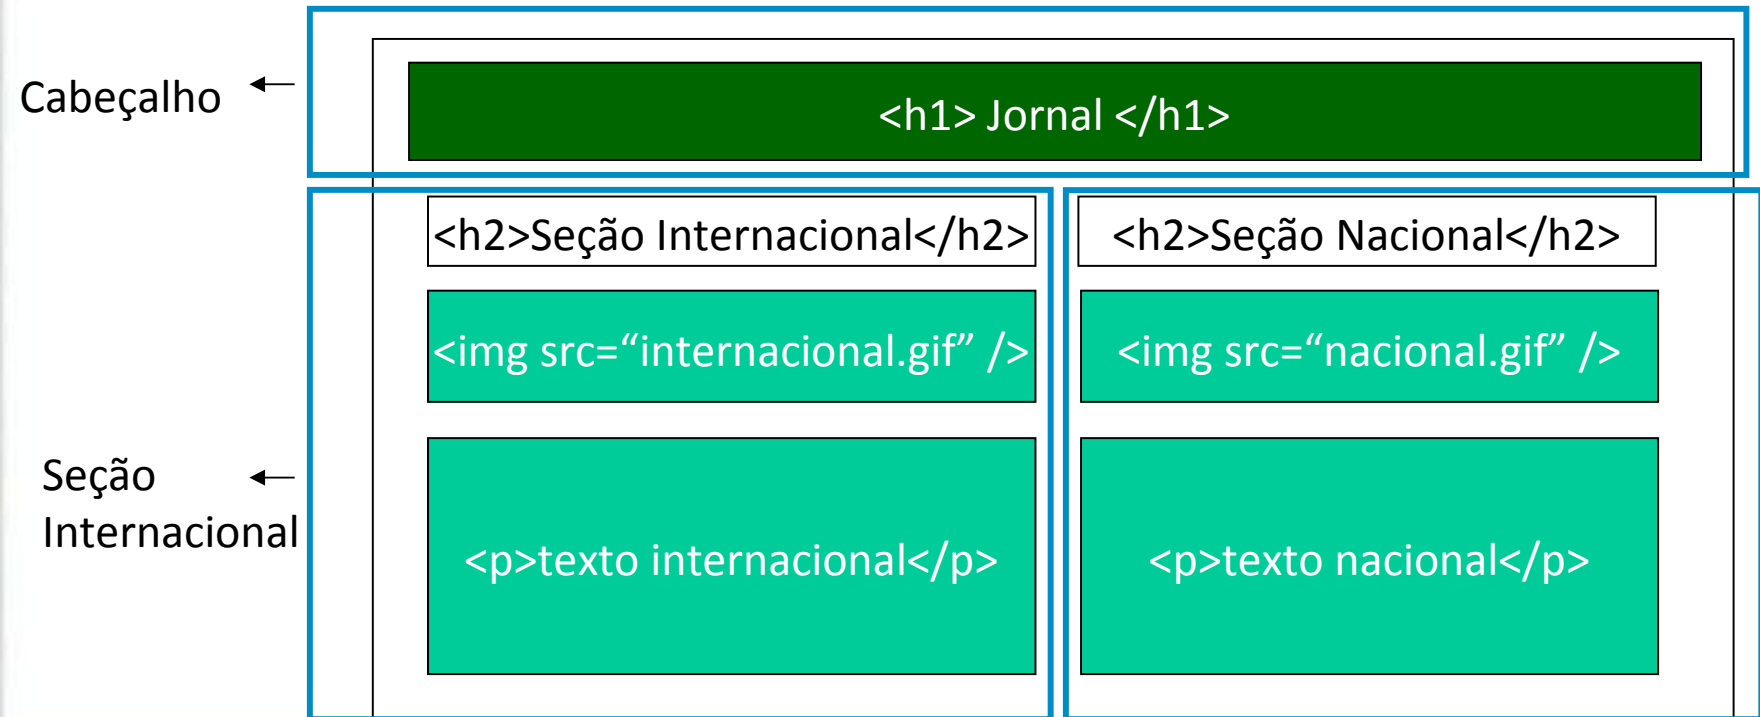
Cabeçalho

<h1> Jornal </h1>

Seção Internacional

<h2>Seção Internacional</h2>

<img src="internacional.gif" />

<p>texto internacional</p>

<h2>Seção Nacional</h2>

<img src="nacional.gif" />

<p>texto nacional</p>